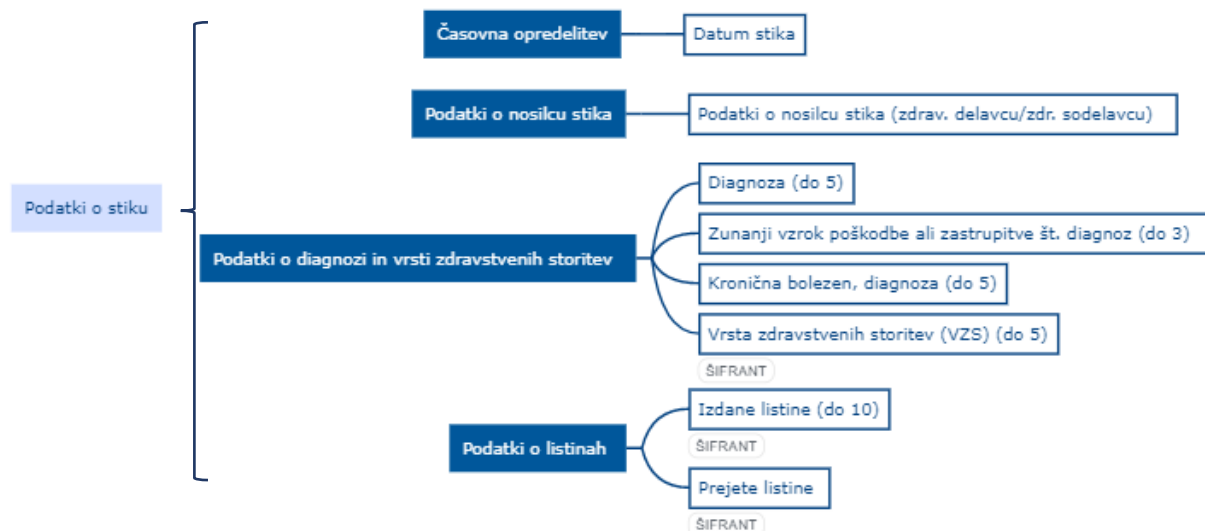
Podatki o stiku

Časovna opredelitev

Datum stika

Podatki o nosilcu stika

Podatki o nosilcu stika (zdrav. delavcu/zdr. sodelavcu)

Podatki o diagnozi in vrsti zdravstvenih storitev

Diagnoza (do 5)

Zunanji vzrok poškodbe ali zastrupitve št. diagnoz (do 3)

Kronična bolezen, diagnoza (do 5)

Vrsta zdravstvenih storitev (VZS) (do 5)

ŠIFRANT

Podatki o listinah

Izdane listine (do 10)

ŠIFRANT

Prejete listine

ŠIFRANT